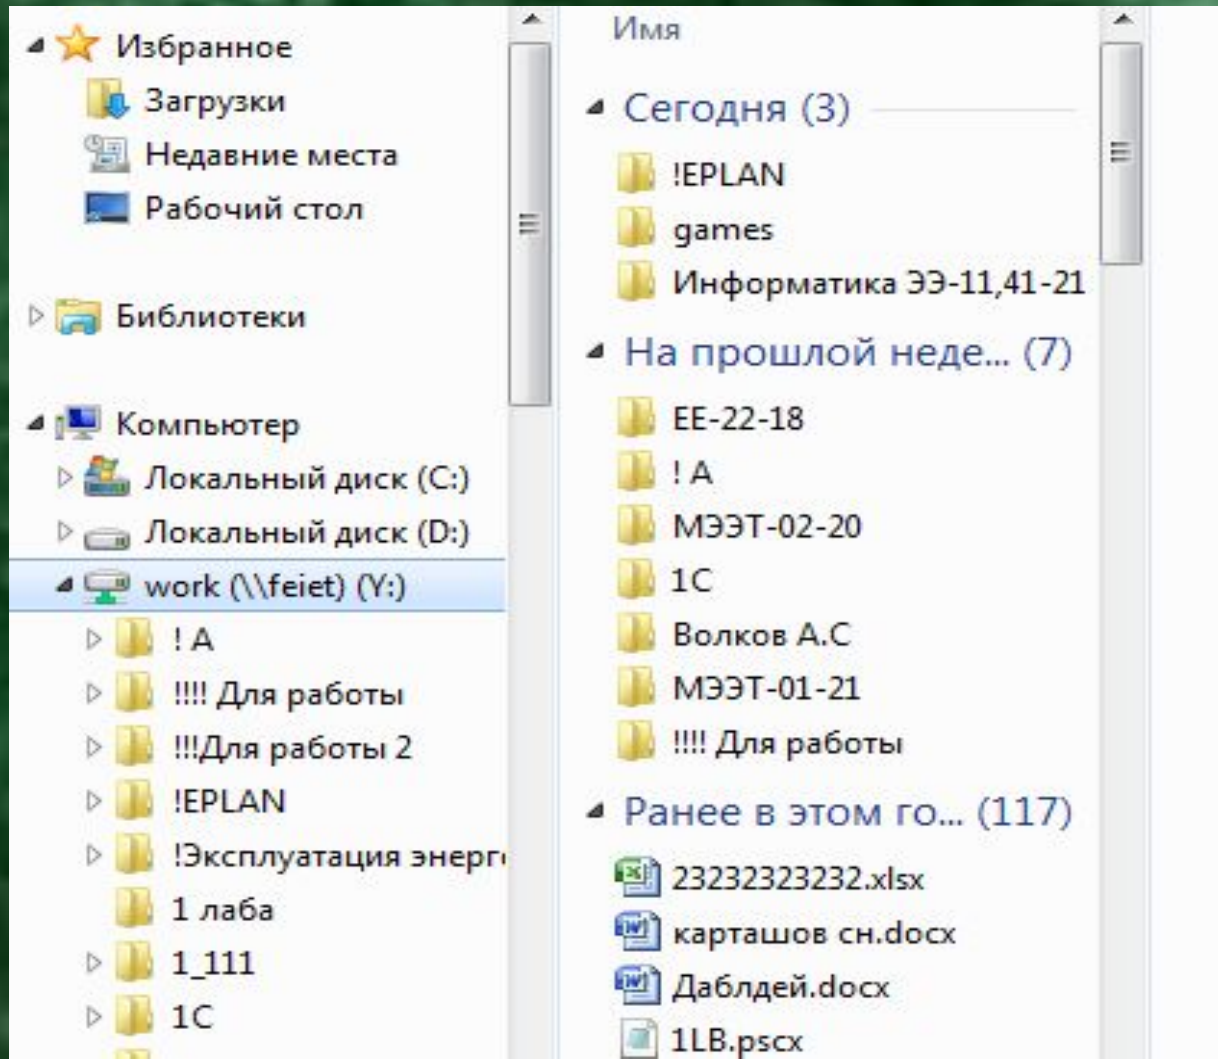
Избранное
Загрузки
Недавние места
Рабочий стол

Библиотеки

Компьютер
Локальный диск (C:)
Локальный диск (D:)
work (\\feiet) (Y:)
! A
!!!! Для работы
!!!Для работы 2
!EPLAN
!Эксплуатация энерг
1 лаба
1_111
1С

Имя

Сегодня (3)
!EPLAN
games
Информатика ЭЭ-11,41-21

На прошлой неде... (7)
ЕЕ-22-18
! A
МЭЭТ-02-20
1С
Волков А.С
МЭЭТ-01-21
!!!! Для работы

Ранее в этом го... (117)
23232323232.xlsx
карташов сн.docx
Даблдей.docx
1LB.pscx